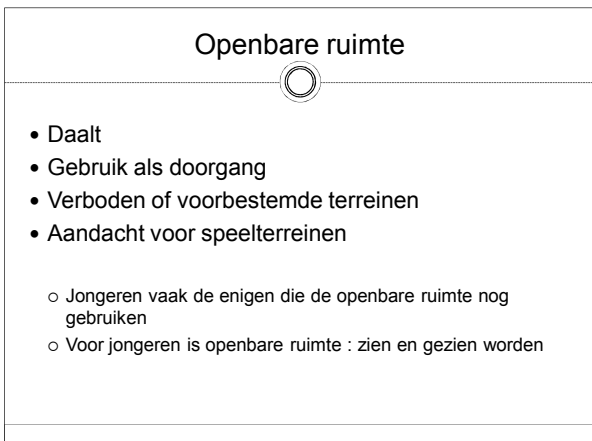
Openbare ruimte

- Daalt
- Gebruik als doorgang
- Verboden of voorbestemde terreinen
- Aandacht voor speelterreinen

- Jongeren vaak de enigen die de openbare ruimte nog gebruiken
- Voor jongeren is openbare ruimte : zien en gezien worden